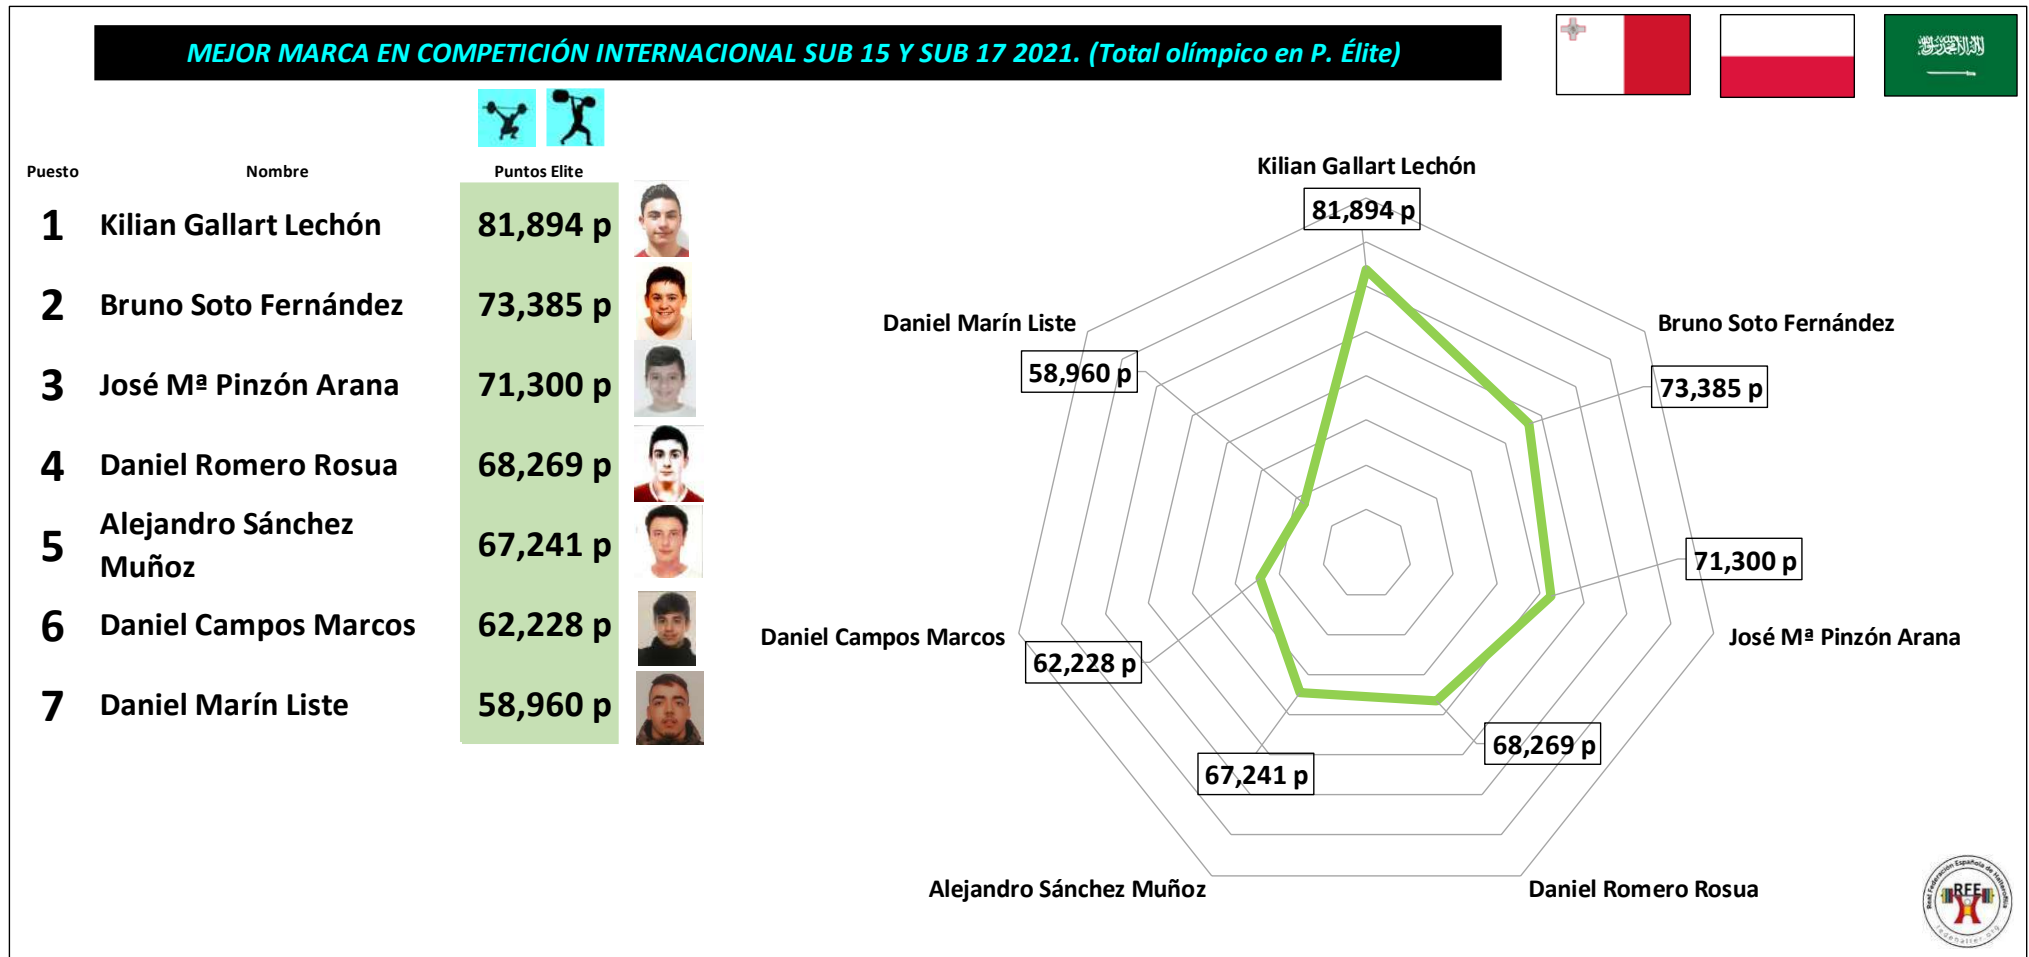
MEJOR MARCA EN COMPETICIÓN INTERNACIONAL SUB 15 Y SUB 17 2021. (Total olímpico en P. Élite)

| Puesto | Nombre | Puntos Elite |
|---|---|---|
| 1 | Kilian Gallart Lechón | 81,894 p |
| 2 | Bruno Soto Fernández | 73,385 p |
| 3 | José Mª Pinzón Arana | 71,300 p |
| 4 | Daniel Romero Rosua | 68,269 p |
| 5 | Alejandro Sánchez Muñoz | 67,241 p |
| 6 | Daniel Campos Marcos | 62,228 p |
| 7 | Daniel Marín Liste | 58,960 p |

Kilian Gallart Lechón
81,894 p
Bruno Soto Fernández
73,385 p
71,300 p
José Mª Pinzón Arana
68,269 p
Daniel Romero Rosua
67,241 p
Alejandro Sánchez Muñoz
62,228 p
Daniel Campos Marcos
58,960 p
Daniel Marín Liste

Real Federación Española de Halterofilia
RFEH
rfeh.org